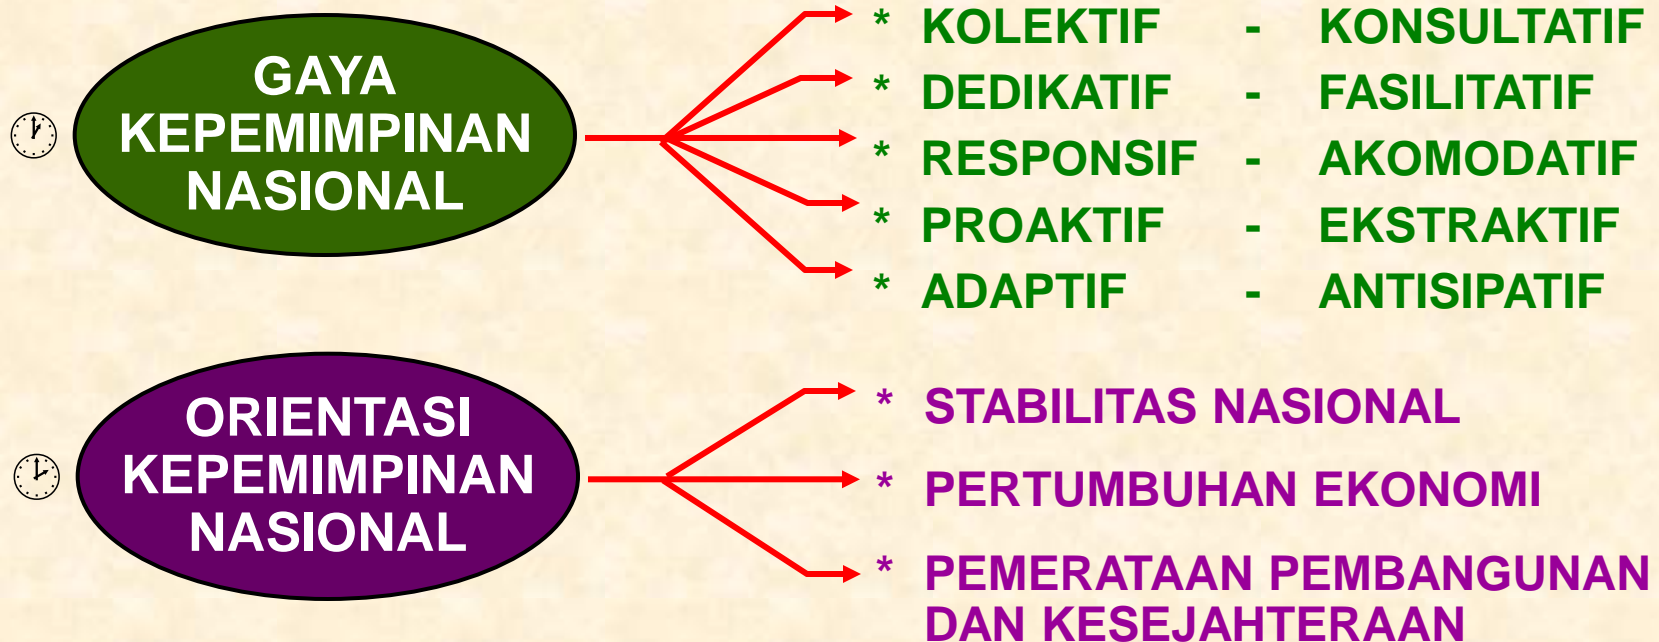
GAYA KEPEMIMPINAN NASIONAL

* KOLEKTIF - KONSULTATIF
* DEDIKATIF - FASILITATIF
* RESPONSIF - AKOMODATIF
* PROAKTIF - EKSTRAKTIF
* ADAPTIF - ANTISIPATIF

ORIENTASI KEPEMIMPINAN NASIONAL

* STABILITAS NASIONAL
* PERTUMBUHAN EKONOMI
* PEMERATAAN PEMBANGUNAN DAN KESEJAHTERAAN